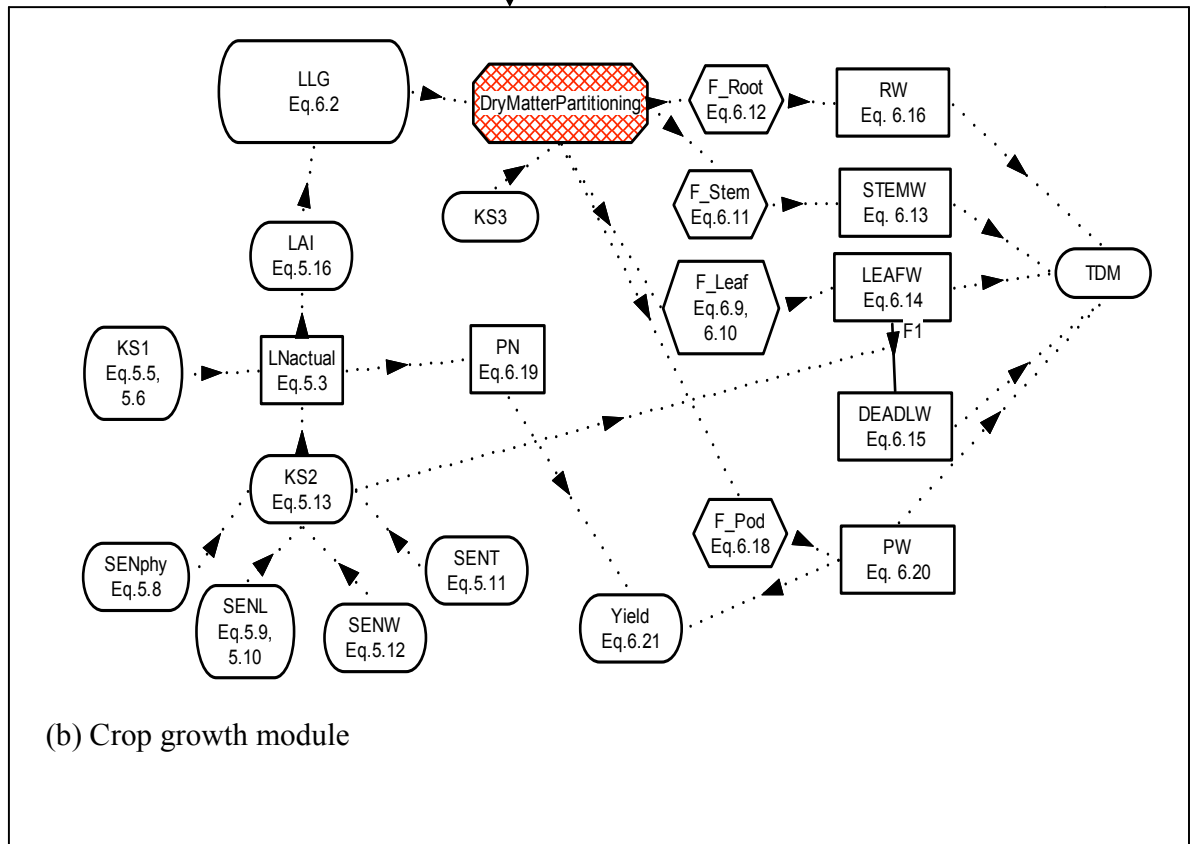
LLG
Eq.6.2

DryMatterPartitioning

F_Root
Eq.6.12

RW
Eq. 6.16

KS3

F_Stem
Eq.6.11

STEMW
Eq. 6.13

LAI
Eq.5.16

F_Leaf
Eq.6.9, 6.10

LEAFW
Eq.6.14

TDM

F1

KS1
Eq.5.5, 5.6

LNactual
Eq.5.3

PN
Eq.6.19

DEADLW
Eq.6.15

KS2
Eq.5.13

F_Pod
Eq.6.18

PW
Eq. 6.20

SENphy
Eq.5.8

SENL
Eq.5.9, 5.10

SENW
Eq.5.12

SENT
Eq.5.11

Yield
Eq.6.21

(b) Crop growth module